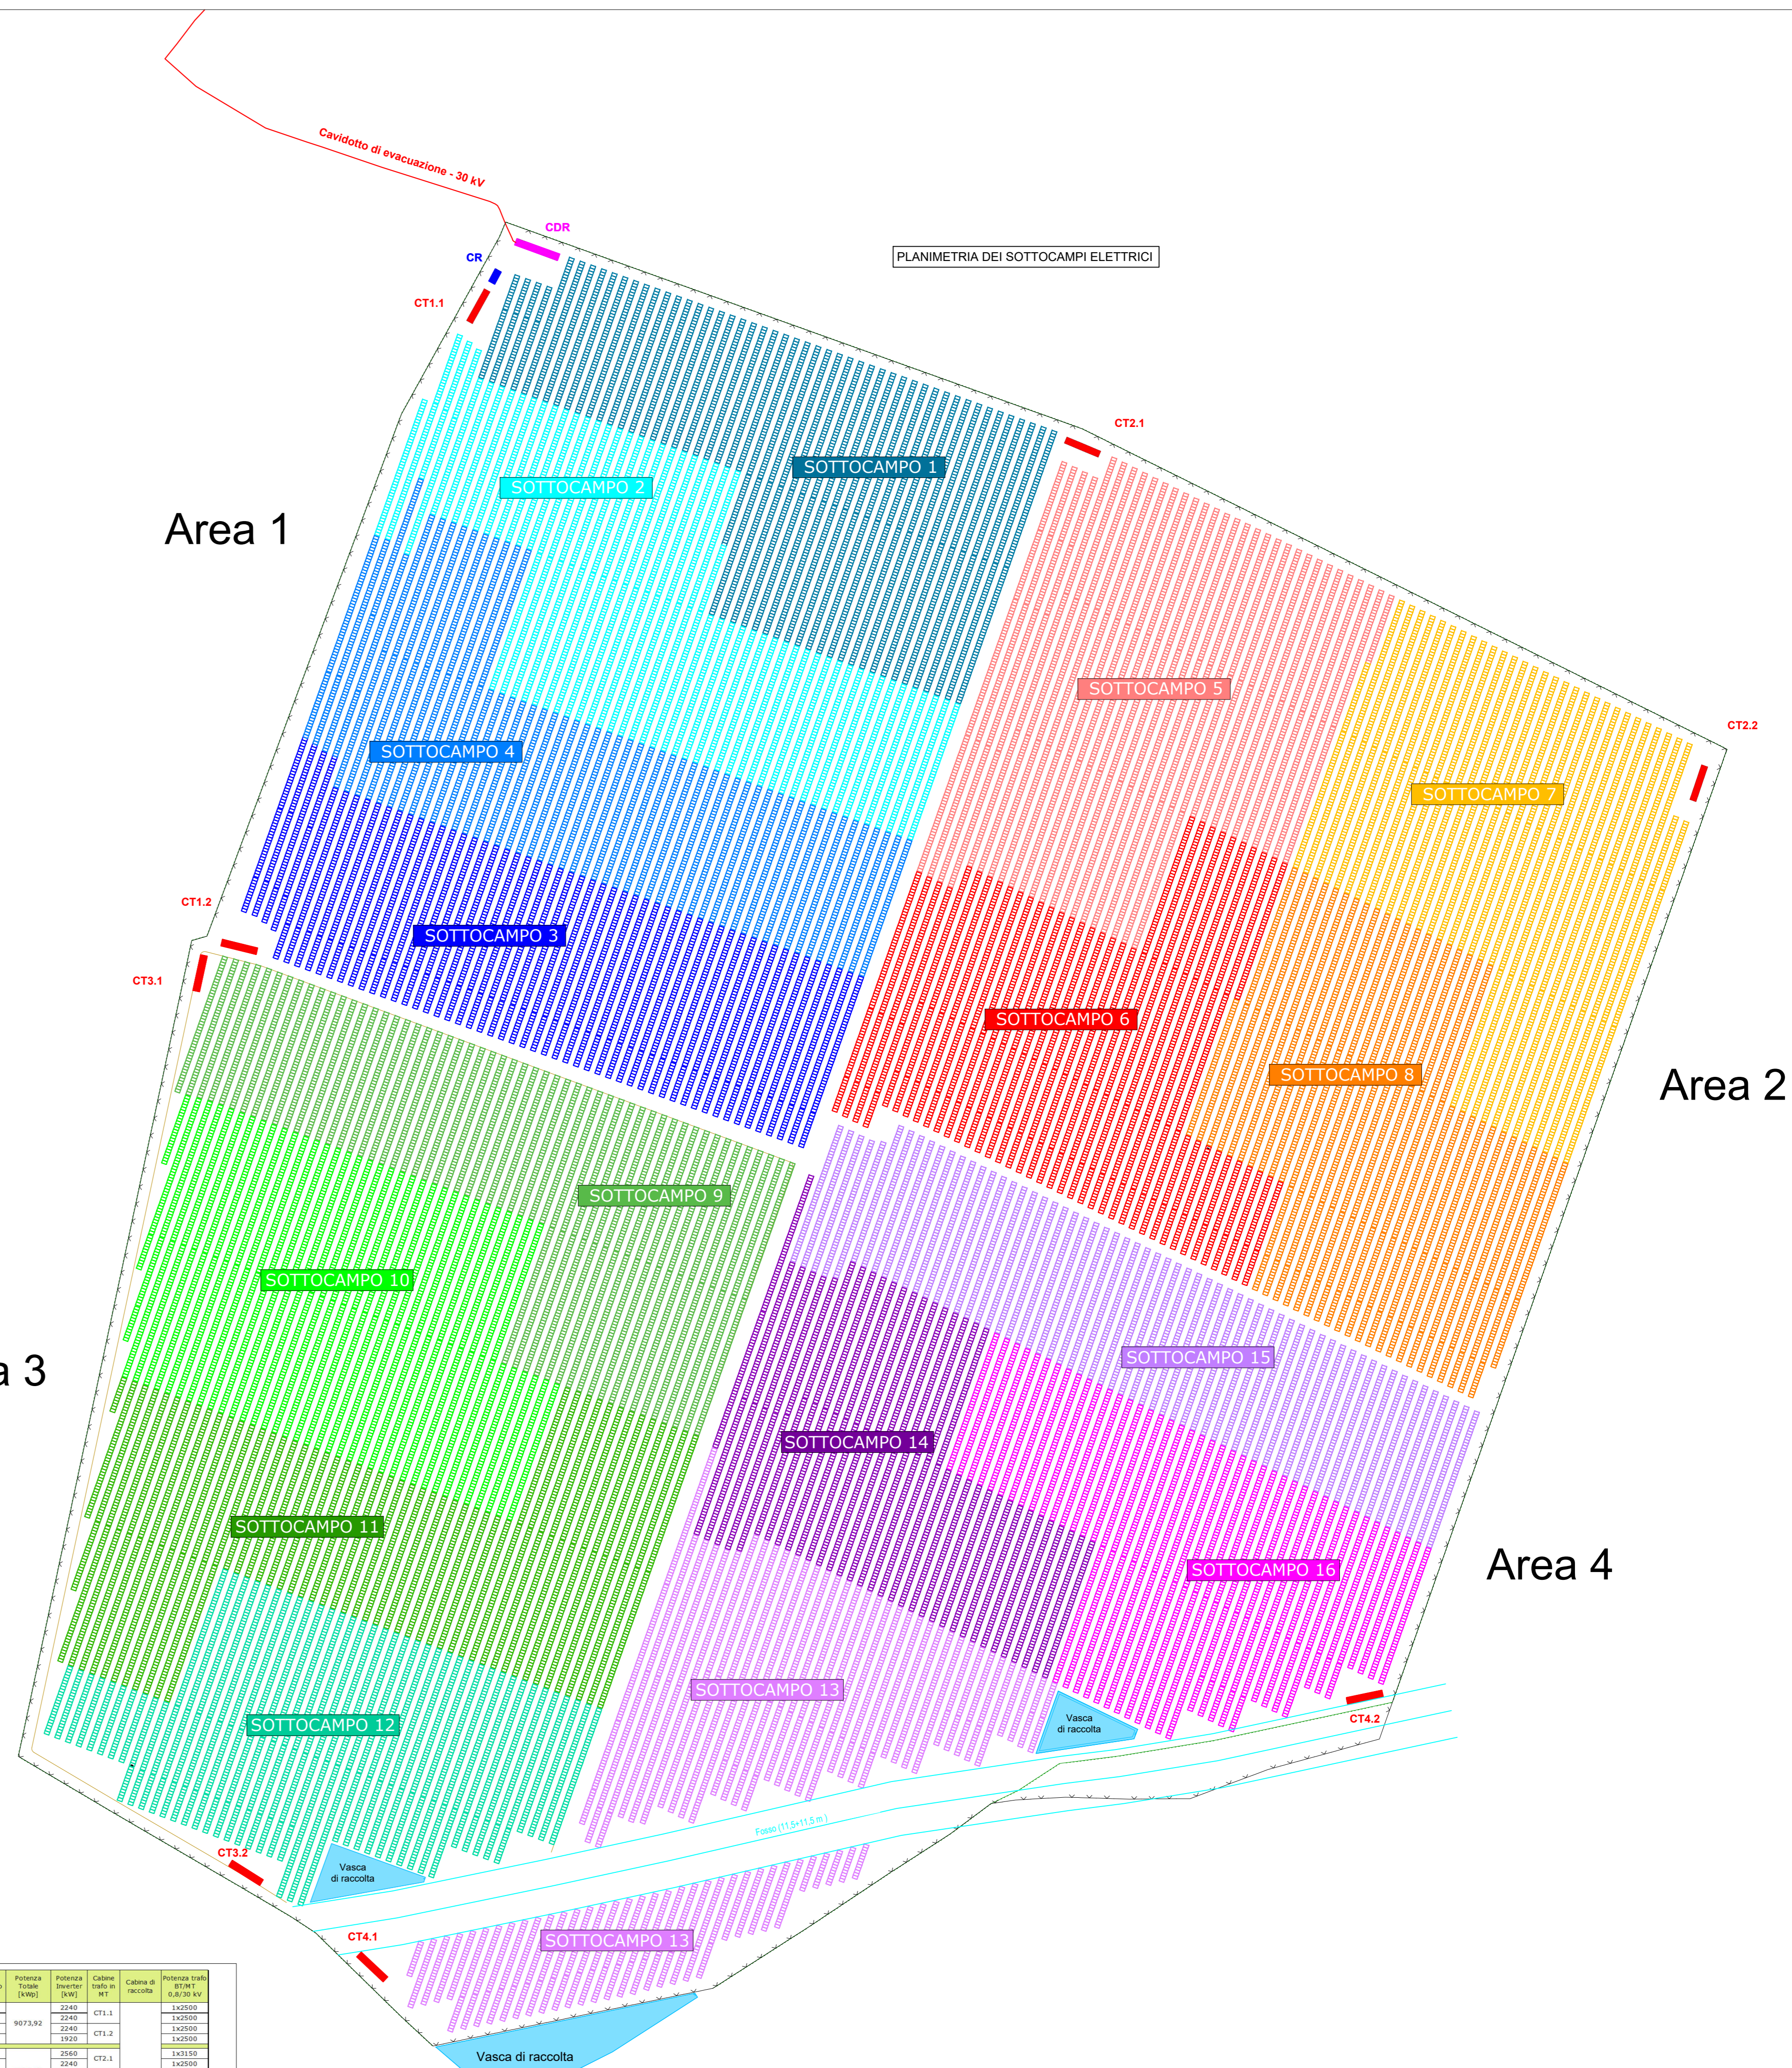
Cavidotto di evacuazione - 30 kV

CDR

CR

CT1.1

PLANIMETRIA DEI SOTTOCAMPI ELETTRICI

CT2.1

SOTTOCAMPO 1

SOTTOCAMPO 2

Area 1

SOTTOCAMPO 5

CT2.2

SOTTOCAMPO 7

SOTTOCAMPO 4

CT1.2

SOTTOCAMPO 3

CT3.1

SOTTOCAMPO 6

SOTTOCAMPO 8

Area 2

SOTTOCAMPO 9

SOTTOCAMPO 10

a 3

SOTTOCAMPO 15

SOTTOCAMPO 14

SOTTOCAMPO 11

SOTTOCAMPO 16

Area 4

SOTTOCAMPO 13

Vasca di raccolta

CT4.2

SOTTOCAMPO 12

Fosso (11,5x11,5 m)

CT3.2

Vasca di raccolta

CT4.1

SOTTOCAMPO 13

Vasca di raccolta

| Potenza Totale [kWp] | Potenza Inverter [kW] | Cabine trafo in MT | Cabina di raccolta | Potenza trafo BT/MT 0,8/30 kV |
|---|---|---|---|---|
| 9073,92 | 2240 | CT1.1 | | 1x2500 |
| | 2240 | | | 1x2500 |
| | 2240 | CT1.2 | | 1x2500 |
| | 1920 | | | 1x2500 |
| | 2560 | CT2.1 | | 1x3150 |
| | 2240 | | | 1x2500 |